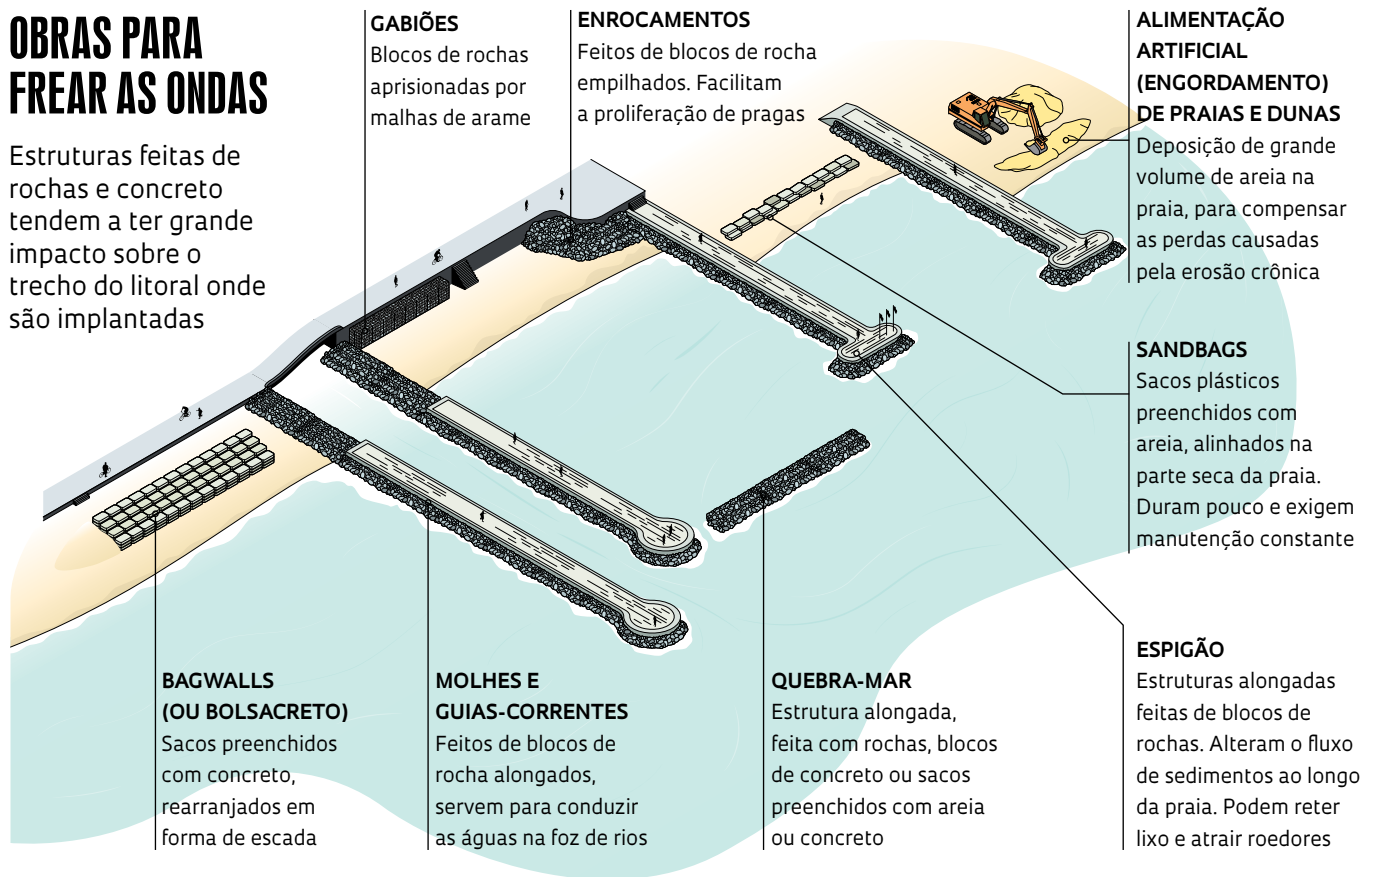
OBRAS PARA FREAR AS ONDAS

Estruturas feitas de rochas e concreto tendem a ter grande impacto sobre o trecho do litoral onde são implantadas

GABIÕES
Blocos de rochas aprisionadas por malhas de arame

ENROCAMENTOS
Feitos de blocos de rocha empilhados. Facilitam a proliferação de pragas

ALIMENTAÇÃO ARTIFICIAL (ENGORDAMENTO) DE PRAIAS E DUNAS
Deposição de grande volume de areia na praia, para compensar as perdas causadas pela erosão crônica

SANDBAGS
Sacos plásticos preenchidos com areia, alinhados na parte seca da praia. Duram pouco e exigem manutenção constante

ESPIGÃO
Estruturas alongadas feitas de blocos de rochas. Alteram o fluxo de sedimentos ao longo da praia. Podem reter lixo e atrair roedores

BAGWALLS (OU BOLSACRETO)
Sacos preenchidos com concreto, rearranjados em forma de escada

MOLHES E GUIAS-CORRENTES
Feitos de blocos de rocha alongados, servem para conduzir as águas na foz de rios

QUEBRA-MAR
Estrutura alongada, feita com rochas, blocos de concreto ou sacos preenchidos com areia ou concreto